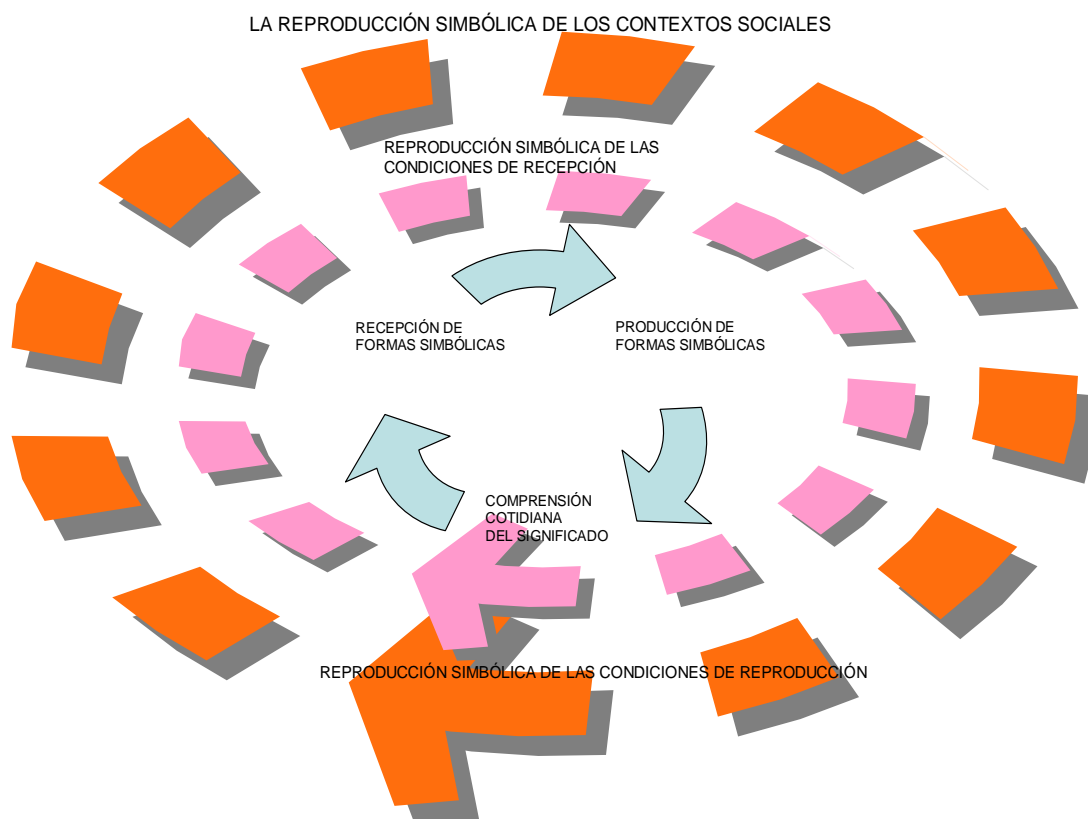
LA REPRODUCCIÓN SIMBÓLICA DE LOS CONTEXTOS SOCIALES

REPRODUCCIÓN SIMBÓLICA DE LAS CONDICIONES DE RECEPCIÓN

RECEPCIÓN DE FORMAS SIMBÓLICAS

PRODUCCIÓN DE FORMAS SIMBÓLICAS

COMPRENSIÓN COTIDIANA DEL SIGNIFICADO

REPRODUCCIÓN SIMBÓLICA DE LAS CONDICIONES DE REPRODUCCIÓN